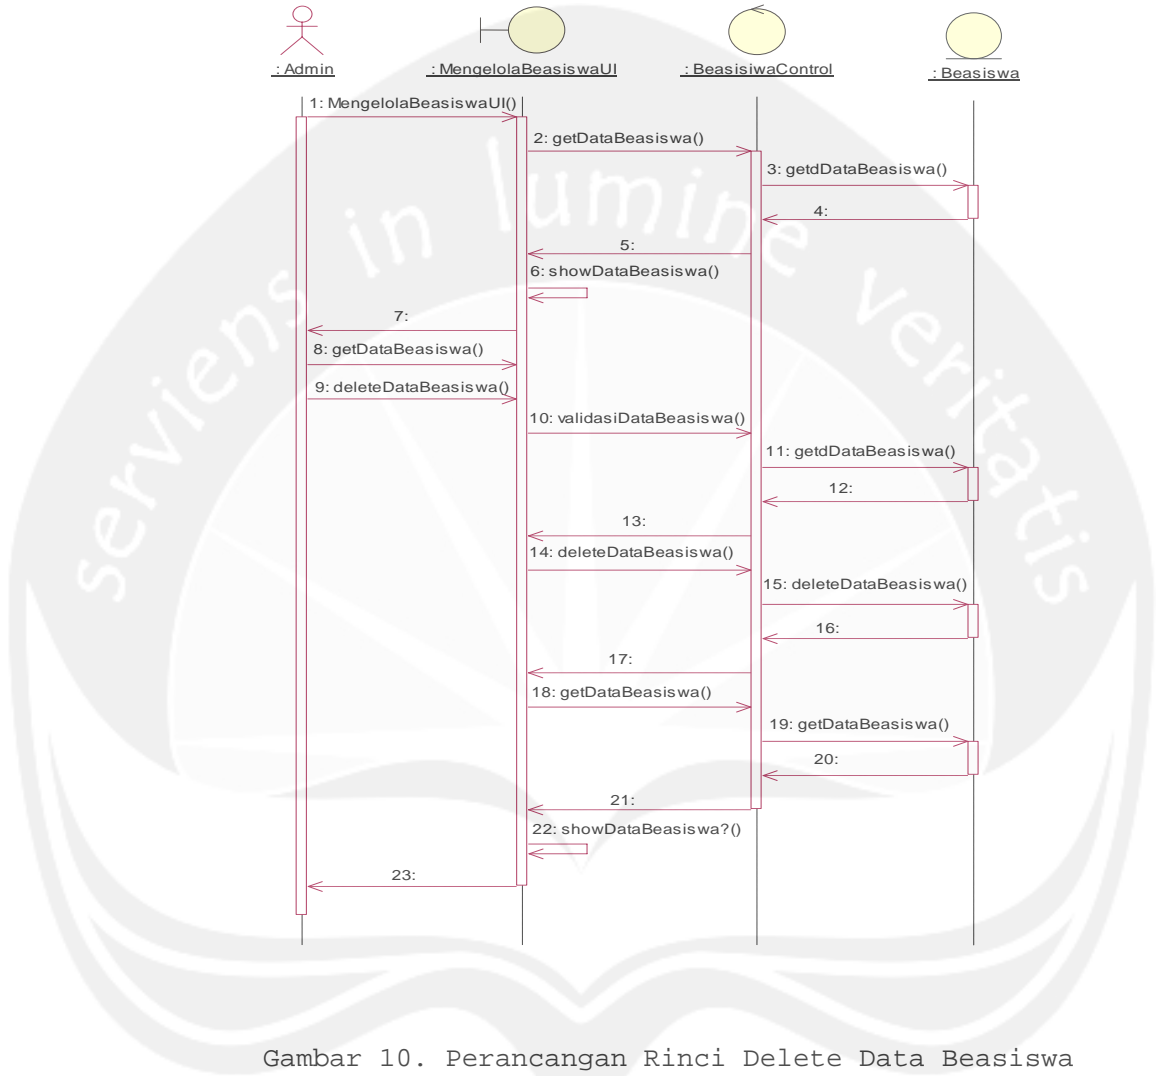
: Admin
: MengelolaBeasiswaUI
: BeasisiwaControl
: Beasiswa

1: MengelolaBeasiswaUI()
2: getDataBeasiswa()
3: getdDataBeasiswa()
4:
5:
6: showDataBeasiswa()
7:
8: getDataBeasiswa()
9: deleteDataBeasiswa()
10: validasiDataBeasiswa()
11: getdDataBeasiswa()
12:
13:
14: deleteDataBeasiswa()
15: deleteDataBeasiswa()
16:
17:
18: getDataBeasiswa()
19: getDataBeasiswa()
20:
21:
22: showDataBeasiswa?()
23:

serviens in lumine veritatis

Gambar 10. Perancangan Rinci Delete Data Beasiswa